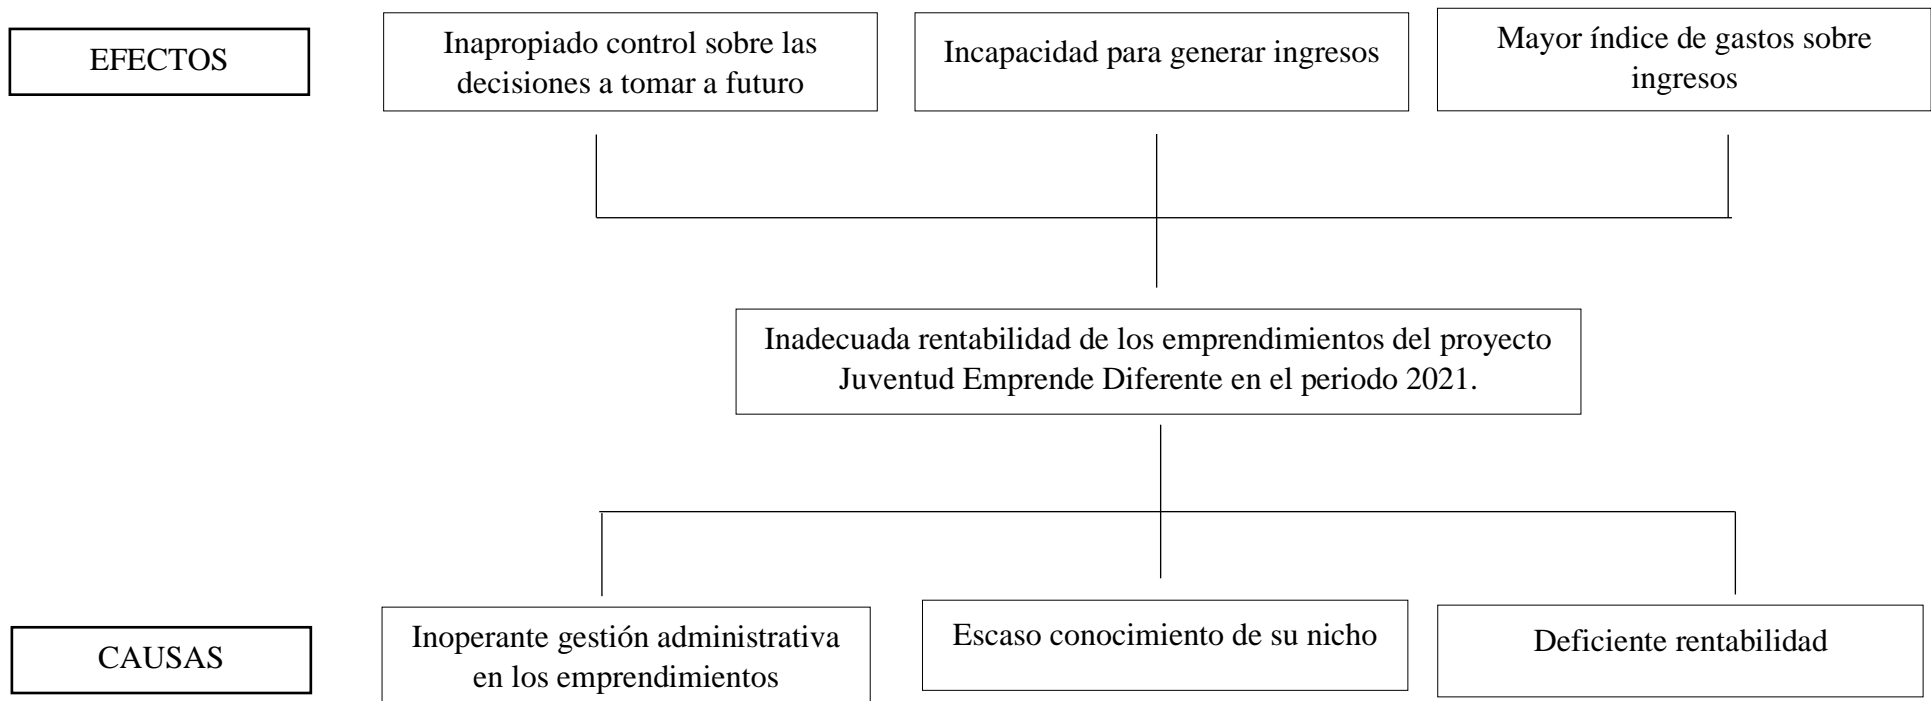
EFECTOS

Inapropiado control sobre las decisiones a tomar a futuro

Incapacidad para generar ingresos

Mayor índice de gastos sobre ingresos

Inadecuada rentabilidad de los emprendimientos del proyecto Juventud Emprende Diferente en el periodo 2021.

CAUSAS

Inoperante gestión administrativa en los emprendimientos

Escaso conocimiento de su nicho

Deficiente rentabilidad